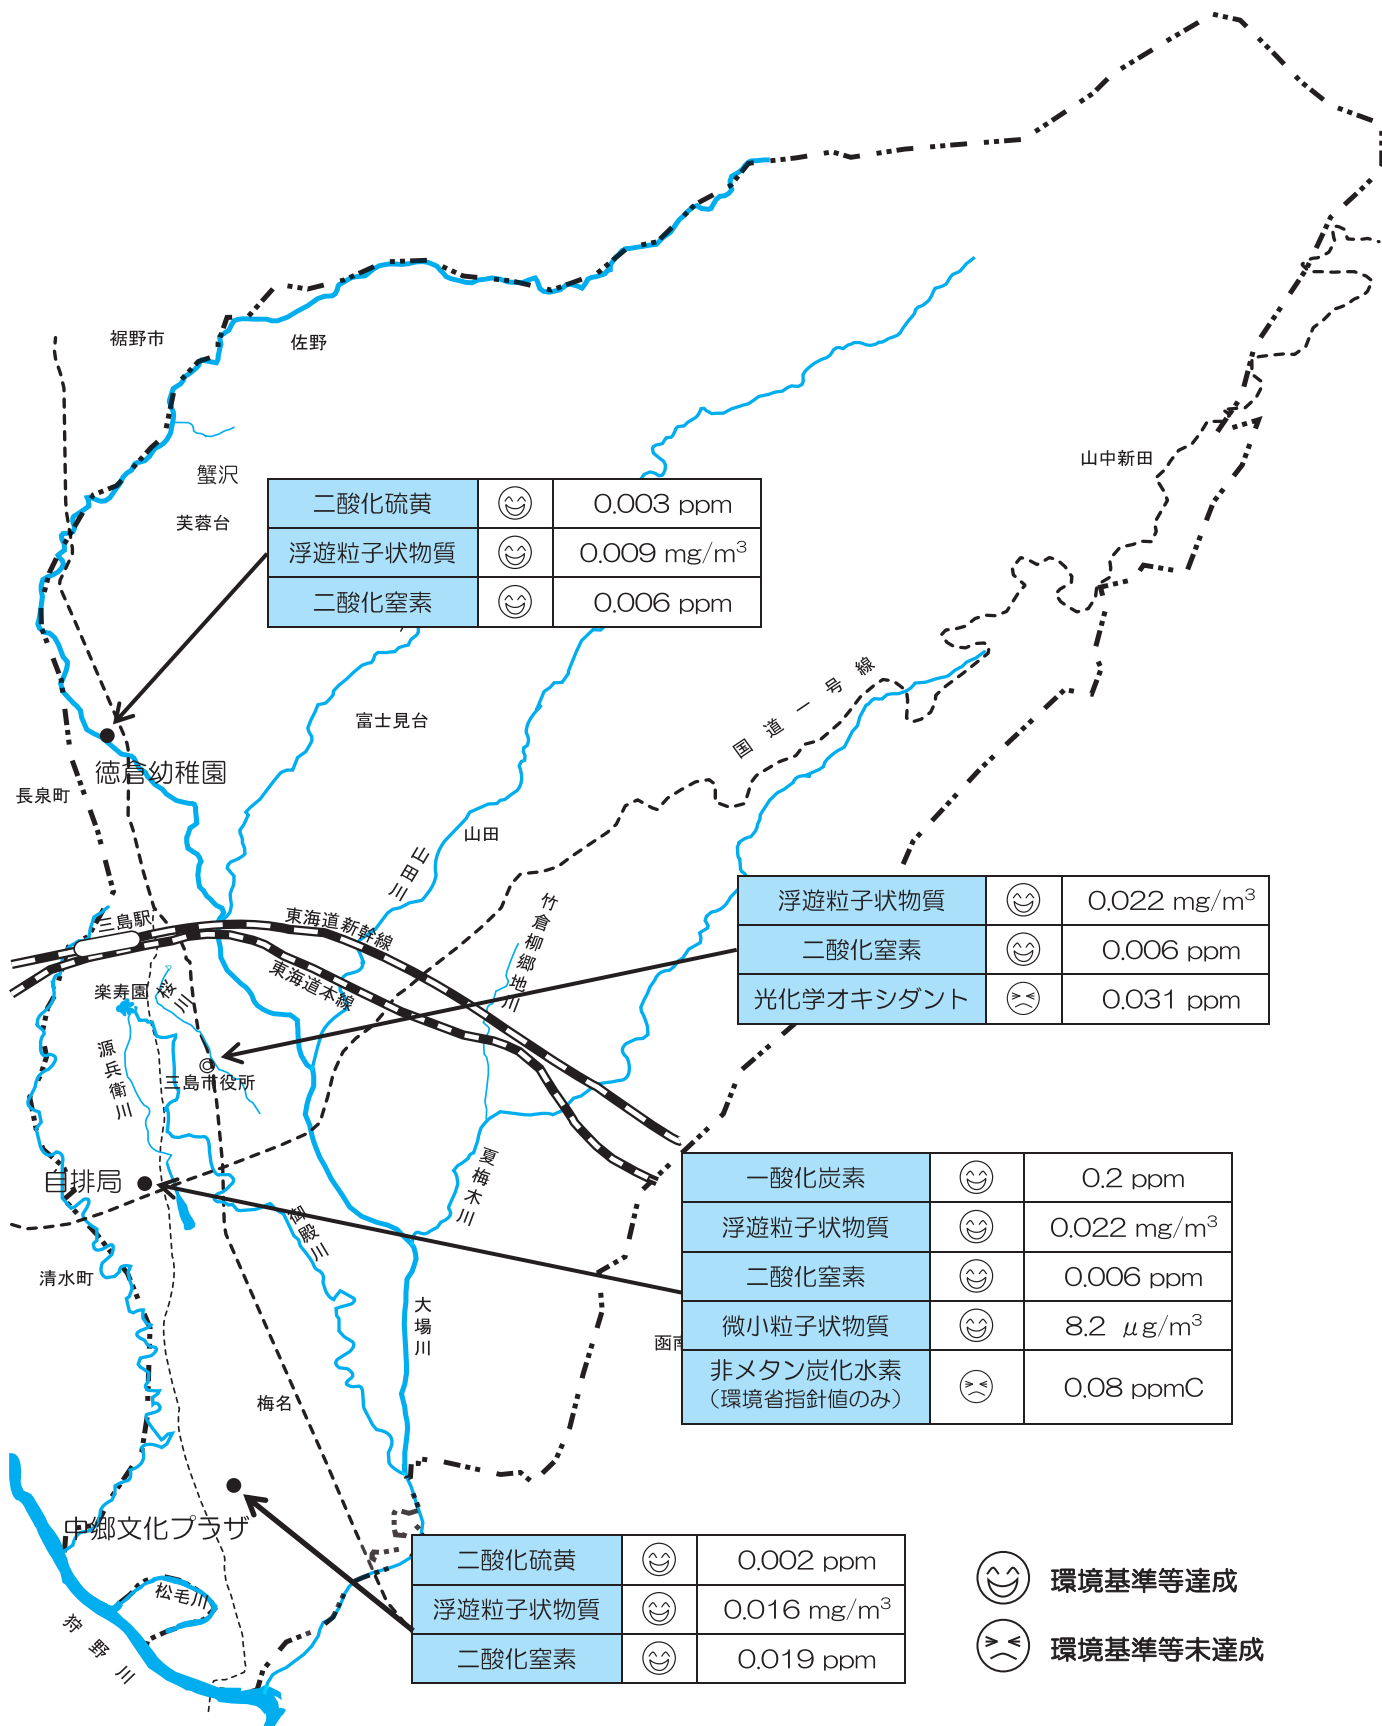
裾野市

佐野

蟹沢

芙蓉台

| 二酸化硫黄 | | 0.003 ppm |
|---|---|---|
| 浮遊粒子状物質 | | 0.009 mg/m$^3$ |
| 二酸化窒素 | | 0.006 ppm |

山中新田

国道一号線

富士見台

徳倉幼稚園

長泉町

山田

山田川

竹倉柳郷地川

三島駅

東海道新幹線

東海道本線

| 浮遊粒子状物質 | | 0.022 mg/m$^3$ |
|---|---|---|
| 二酸化窒素 | | 0.006 ppm |
| 光化学オキシダント | | 0.031 ppm |

楽寿園

桜川

源兵衛川

三島市役所

自排局

夏梅木川

御殿川

| 一酸化炭素 | | 0.2 ppm |
|---|---|---|
| 浮遊粒子状物質 | | 0.022 mg/m$^3$ |
| 二酸化窒素 | | 0.006 ppm |
| 微小粒子状物質 | | 8.2 μg/m$^3$ |
| 非メタン炭化水素（環境省指針値のみ） | | 0.08 ppmC |

清水町

大場川

函南

梅名

中郷文化プラザ

松毛川

狩野川

| 二酸化硫黄 | | 0.002 ppm |
|---|---|---|
| 浮遊粒子状物質 | | 0.016 mg/m$^3$ |
| 二酸化窒素 | | 0.019 ppm |

環境基準等達成

環境基準等未達成